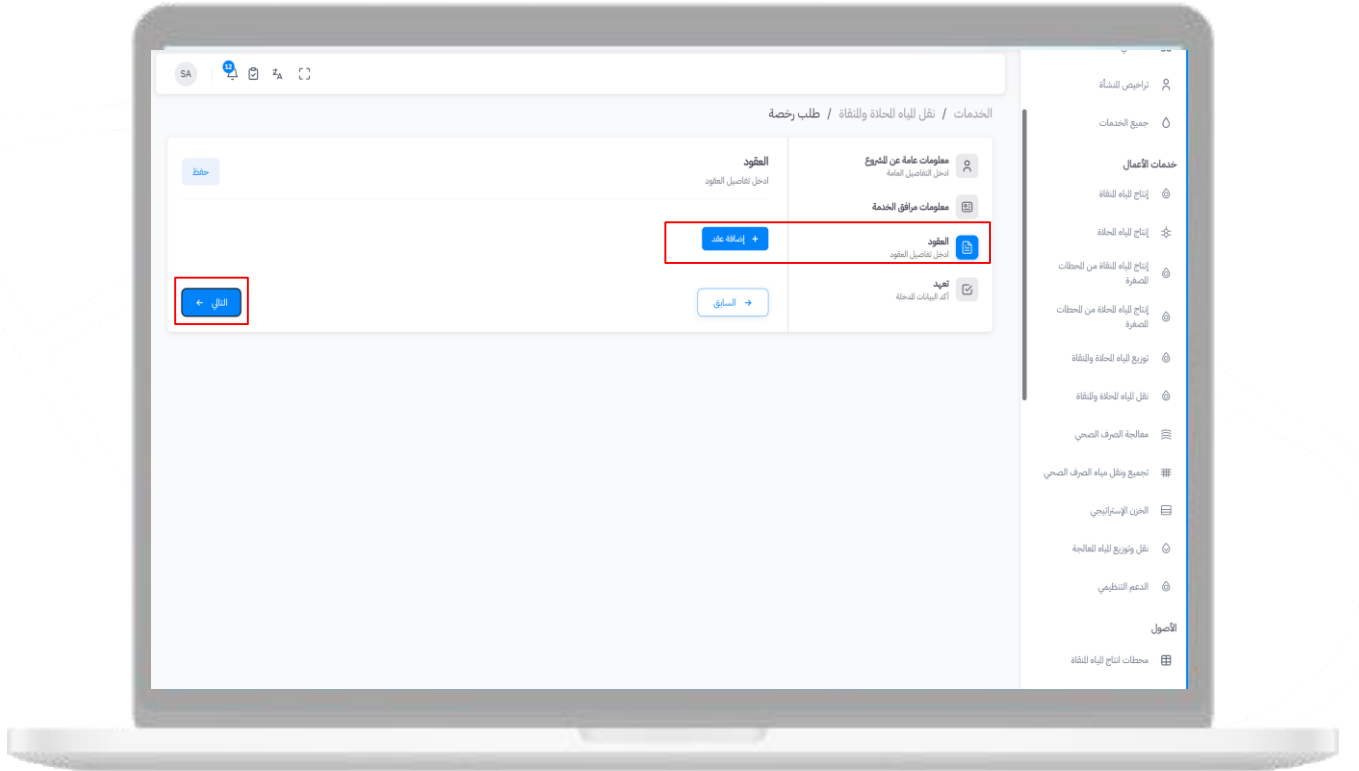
SA 12

تراخيص المنشأة
جميع الخدمات
خدمات الأعمال
إنتاج المياه المنقاة
إنتاج المياه المحلاة
إنتاج المياه المنقاة من المحطات المصغرة
إنتاج المياه المحلاة من المحطات المصغرة
توزيع المياه المحلاة والمنقاة
نقل المياه المحلاة والمنقاة
معالجة الصرف الصحي
تجميع ونقل مياه الصرف الصحي
الخزن الإستراتيجي
نقل وتوزيع المياه المعالجة
الدعم التنظيمي
الأصول
محطات انتاج المياه المنقاة

الخدمات / نقل المياه المحلاة والمنقاة / طلب رخصة

معلومات عامة عن المشروع
ادخل التفاصيل العامة
معلومات مرافق الخدمة
العقود
ادخل تفاصيل العقود
تعهد
أكد البيانات المدخلة

العقود
ادخل تفاصيل العقود
حفظ
+ إضافة عقد
السابق
التالي